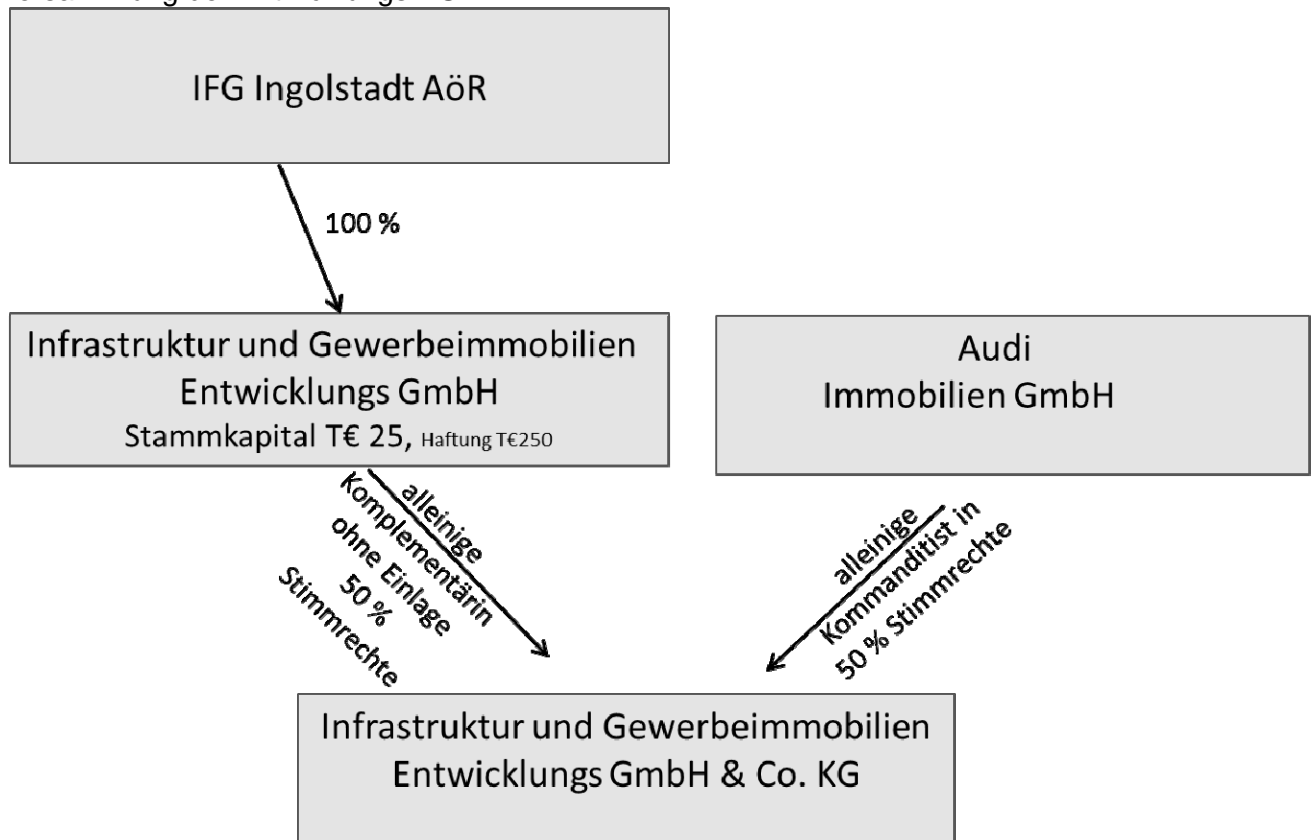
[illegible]

IFG Ingolstadt AöR

100 %

Infrastruktur und Gewerbeimmobilien Entwicklungs GmbH
Stammkapital T€ 25, Haftung T€250

Audi Immobilien GmbH

alleinige Komplementärin ohne Einlage 50 % Stimmrechte

alleinige Kommanditist in 50 % Stimmrechte

Infrastruktur und Gewerbeimmobilien Entwicklungs GmbH & Co. KG